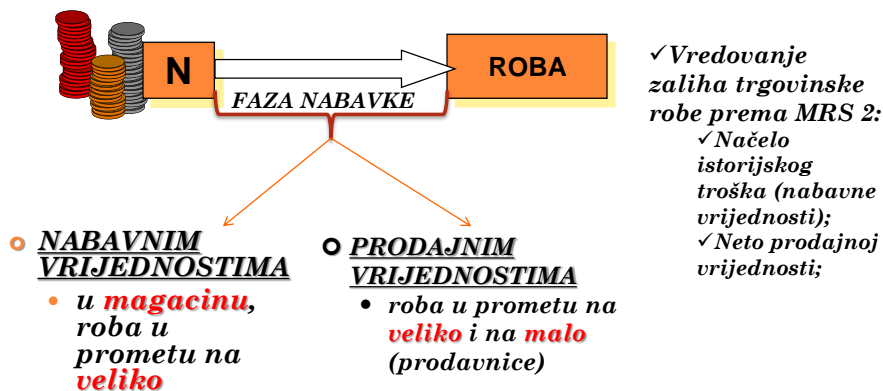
N

ROBA

FAZA NABAVKE

✓Vredovanje zaliha trgovinske robe prema MRS 2:
✓Načelo istorijskog troška (nabavne vrijednosti);
✓Neto prodajnoj vrijednosti;

NABAVNIM VRIJEDNOSTIMA
• u magacinu, roba u prometu na veliko

PRODAJNIM VRIJEDNOSTIMA
• roba u prometu na veliko i na malo (prodavnice)